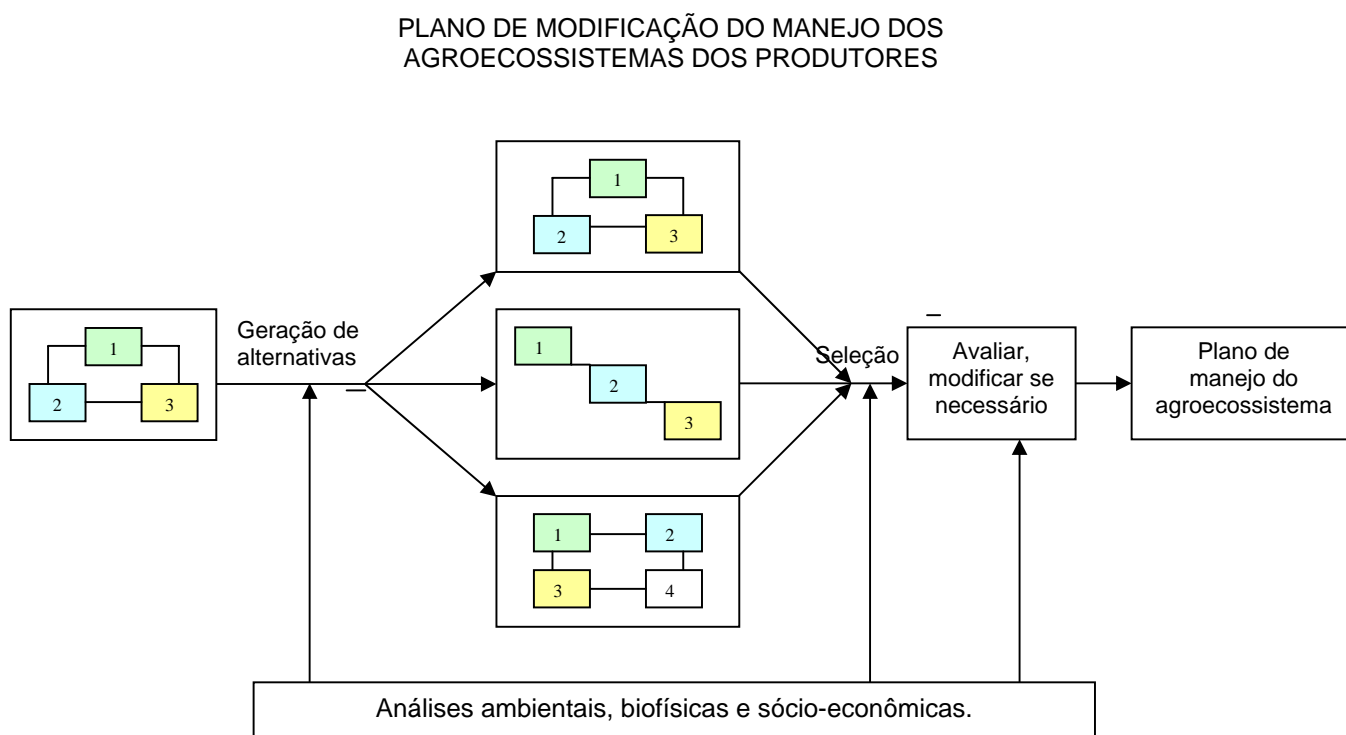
PLANO DE MODIFICAÇÃO DO MANEJO DOS AGROECOSSISTEMAS DOS PRODUTORES

1
2
3

Geração de alternativas

1
2
3

1
2
3

1
2
3
4

Seleção

Avaliar, modificar se necessário

Plano de manejo do agroecossistema

Análises ambientais, biofísicas e sócio-econômicas.